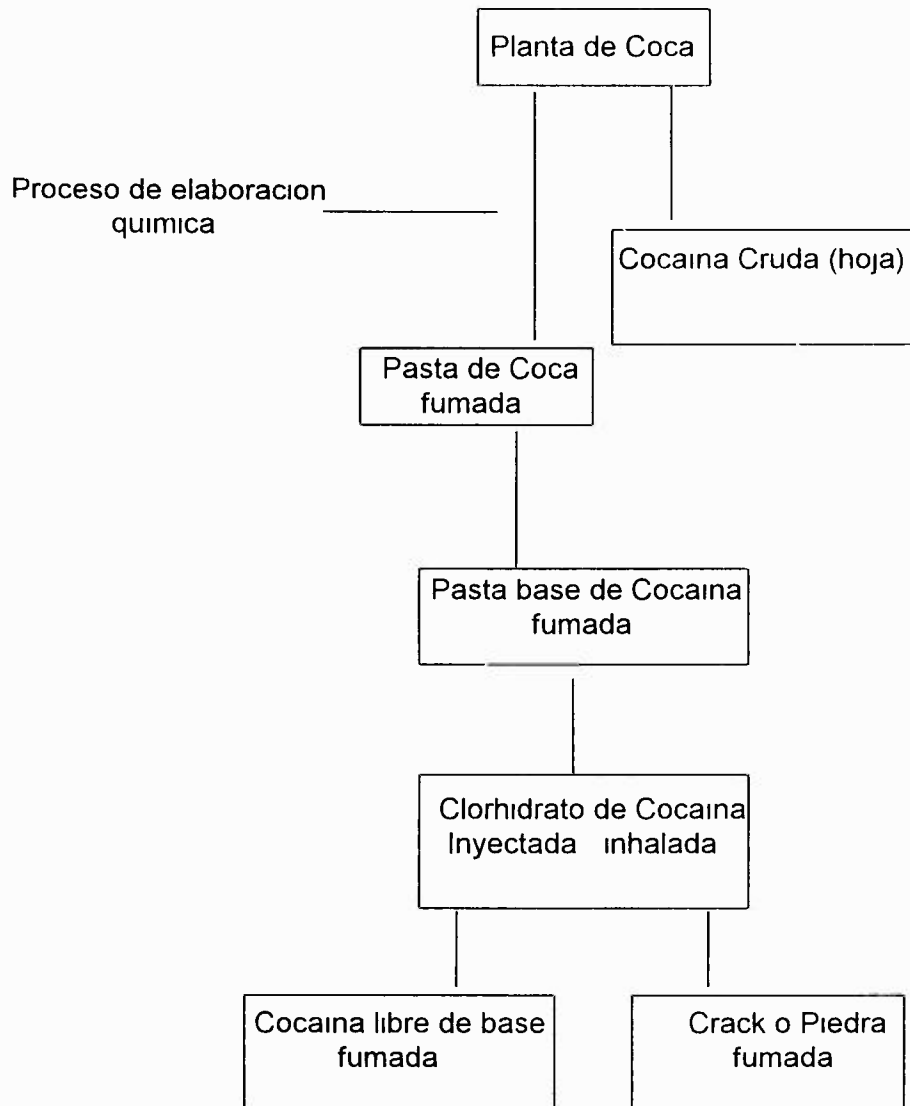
Planta de Coca

Proceso de elaboracion quimica

Cocaina Cruda (hoja)

Pasta de Coca fumada

Pasta base de Cocaina fumada

Clorhidrato de Cocaina Inyectada inhalada

Cocaina libre de base fumada

Crack o Piedra fumada